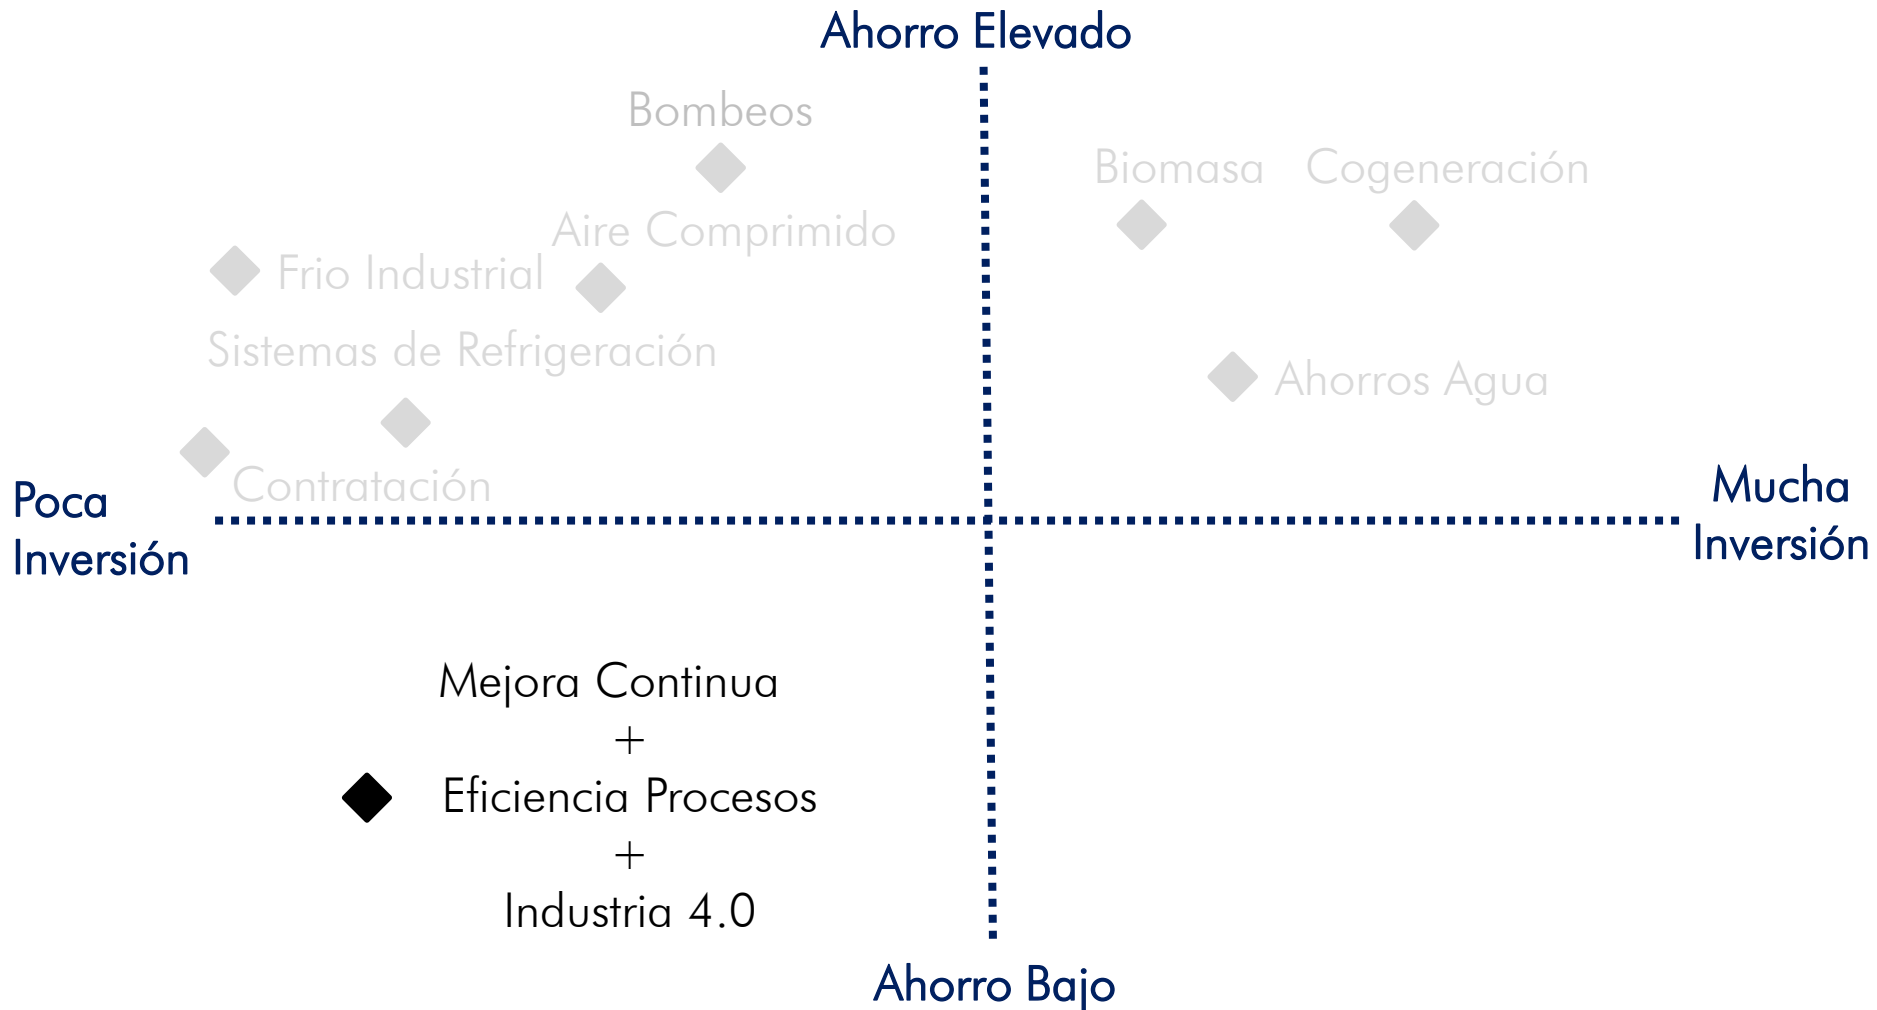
Ahorro Elevado

Bombeos

Biomasa

Cogeneración

Aire Comprimido

Frio Industrial

Sistemas de Refrigeración

Ahorros Agua

Contratación

Poca Inversión

Mucha Inversión

Mejora Continua
+
Eficiencia Procesos
+
Industria 4.0

Ahorro Bajo